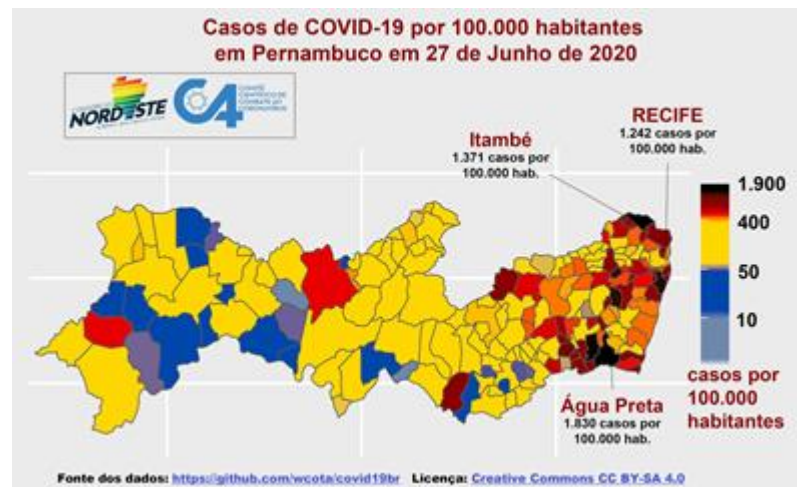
Casos de COVID-19 por 100.000 habitantes em Pernambuco em 27 de Junho de 2020

NORDESTE

C4 COMITÊ CIENTÍFICO DE COMBATE AO CORONAVÍRUS

RECIFE
1.242 casos por 100.000 hab.

Itambé
1.371 casos por 100.000 hab.

1.900
400
50
10

casos por 100.000 habitantes

Água Preta
1.830 casos por 100.000 hab.

Fonte dos dados: https://github.com/wcota/covid19br Licença: Creative Commons CC BY-SA 4.0